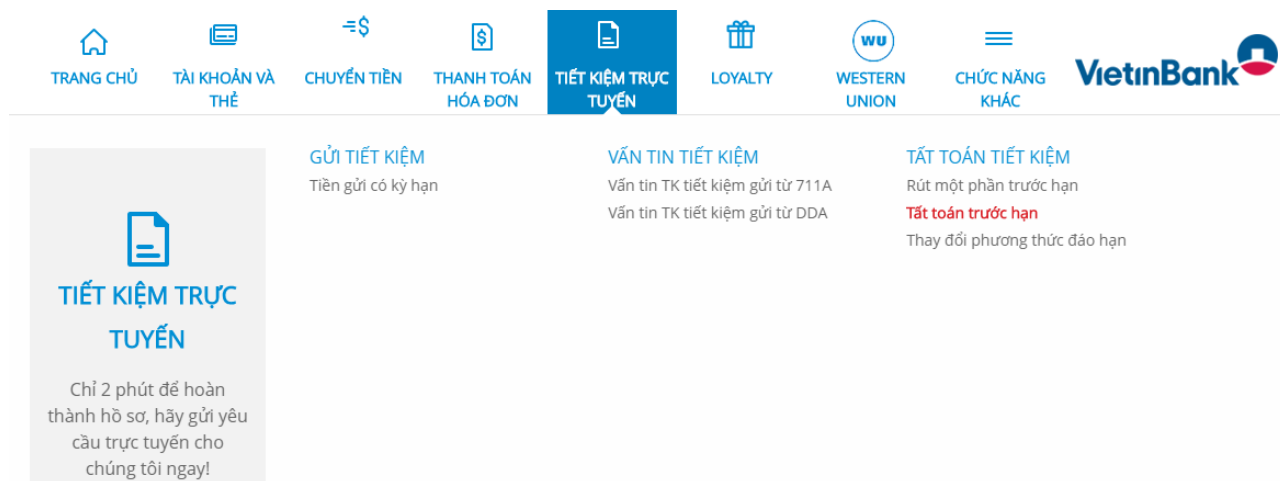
TRANG CHỦ

TÀI KHOẢN VÀ THẺ

CHUYỂN TIỀN

THANH TOÁN HÓA ĐƠN

TIẾT KIỆM TRỰC TUYẾN

LOYALTY

WU

WESTERN UNION

CHỨC NĂNG KHÁC

VietinBank

TIẾT KIỆM TRỰC TUYẾN

Chỉ 2 phút để hoàn thành hồ sơ, hãy gửi yêu cầu trực tuyến cho chúng tôi ngay!

GỬI TIẾT KIỆM

Tiền gửi có kỳ hạn

VẤN TIN TIẾT KIỆM

Vấn tin TK tiết kiệm gửi từ 711A

Vấn tin TK tiết kiệm gửi từ DDA

TẤT TOÁN TIẾT KIỆM

Rút một phần trước hạn

Tất toán trước hạn

Thay đổi phương thức đáo hạn